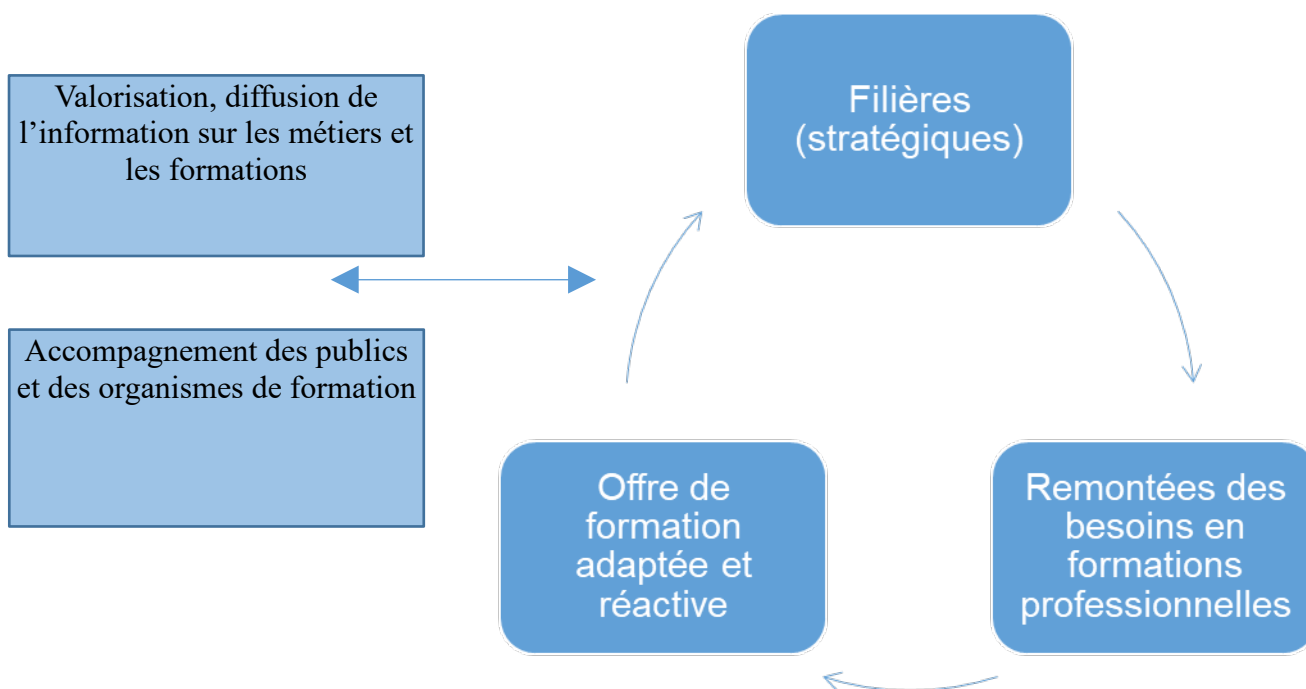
Valorisation, diffusion de l’information sur les métiers et les formations

Accompagnement des publics et des organismes de formation

Filières (stratégiques)

Remontées des besoins en formations professionnelles

Offre de formation adaptée et réactive